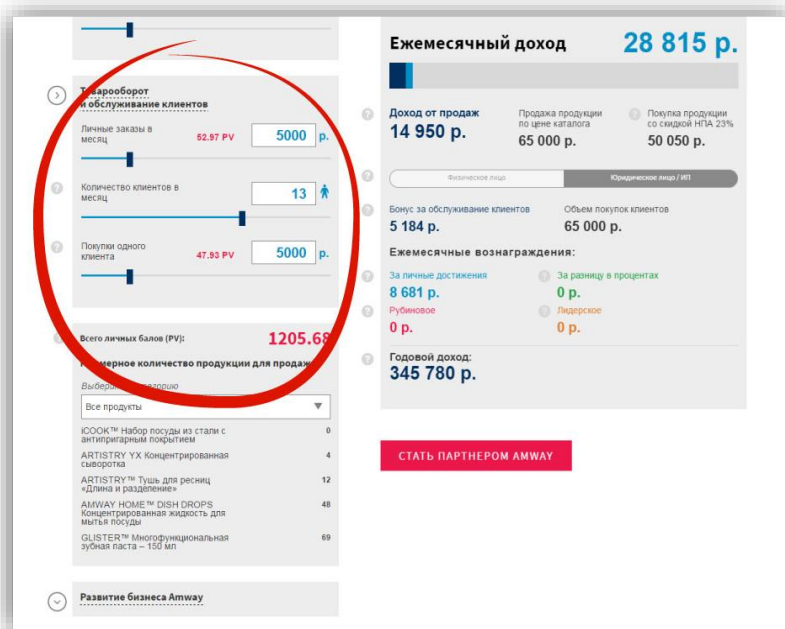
Товарооборот и обслуживание клиентов

Личные заказы в месяц 52.97 PV 5000 р.

Количество клиентов в месяц 13

Покупки одного клиента 47.93 PV 5000 р.

Всего личных балов (PV): 1205.68

Примерное количество продукции для продажи

Выберите категорию

Все продукты

iCOOK™ Набор посуды из стали с антипригарным покрытием 0

ARTISTRY YX Концентрированная сыворотка 4

ARTISTRY™ Тушь для ресниц «Длина и разделение» 12

AMWAY HOME™ DISH DROPS Концентрированная жидкость для мытья посуды 48

GLISTER™ Многофункциональная зубная паста – 150 мл 69

Развитие бизнеса Amway

Ежемесячный доход 28 815 р.

Доход от продаж 14 950 р.

Продажа продукции по цене каталога 65 000 р.

Покупка продукции со скидкой НПА 23% 50 050 р.

Физическое лицо | Юридическое лицо / ИП

Бонус за обслуживание клиентов 5 184 р.

Объем покупок клиентов 65 000 р.

Ежемесячные вознаграждения:

За личные достижения 8 681 р.

За разницу в процентах 0 р.

Рубиновое 0 р.

Лидерское 0 р.

Годовой доход: 345 780 р.

СТАТЬ ПАРТНЕРОМ AMWAY